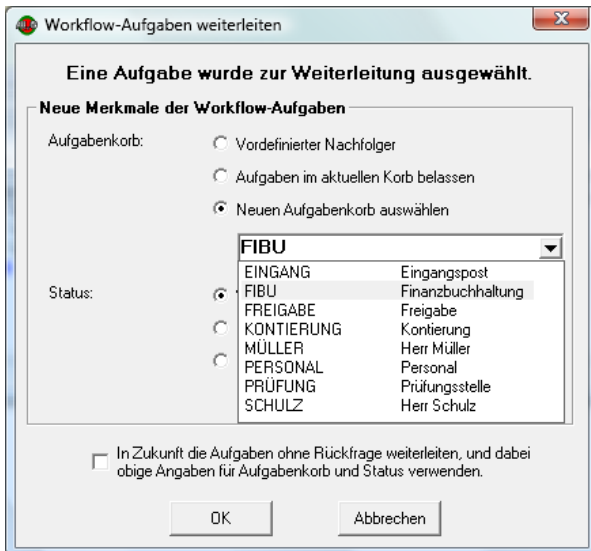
Workflow-Aufgaben weiterleiten

Eine Aufgabe wurde zur Weiterleitung ausgewählt.

Neue Merkmale der Workflow-Aufgaben

Aufgabenkorb:

Vordefinierter Nachfolger

Aufgaben im aktuellen Korb belassen

Neuen Aufgabenkorb auswählen

FIBU

| | |
|---|---|
| EINGANG | Eingangspost |
| FIBU | Finanzbuchhaltung |
| FREIGABE | Freigabe |
| KONTIERUNG | Kontierung |
| MÜLLER | Herr Müller |
| PERSONAL | Personal |
| PRÜFUNG | Prüfungsstelle |
| SCHULZ | Herr Schulz |

Status:

In Zukunft die Aufgaben ohne Rückfrage weiterleiten, und dabei obige Angaben für Aufgabenkorb und Status verwenden.

OK

Abbrechen